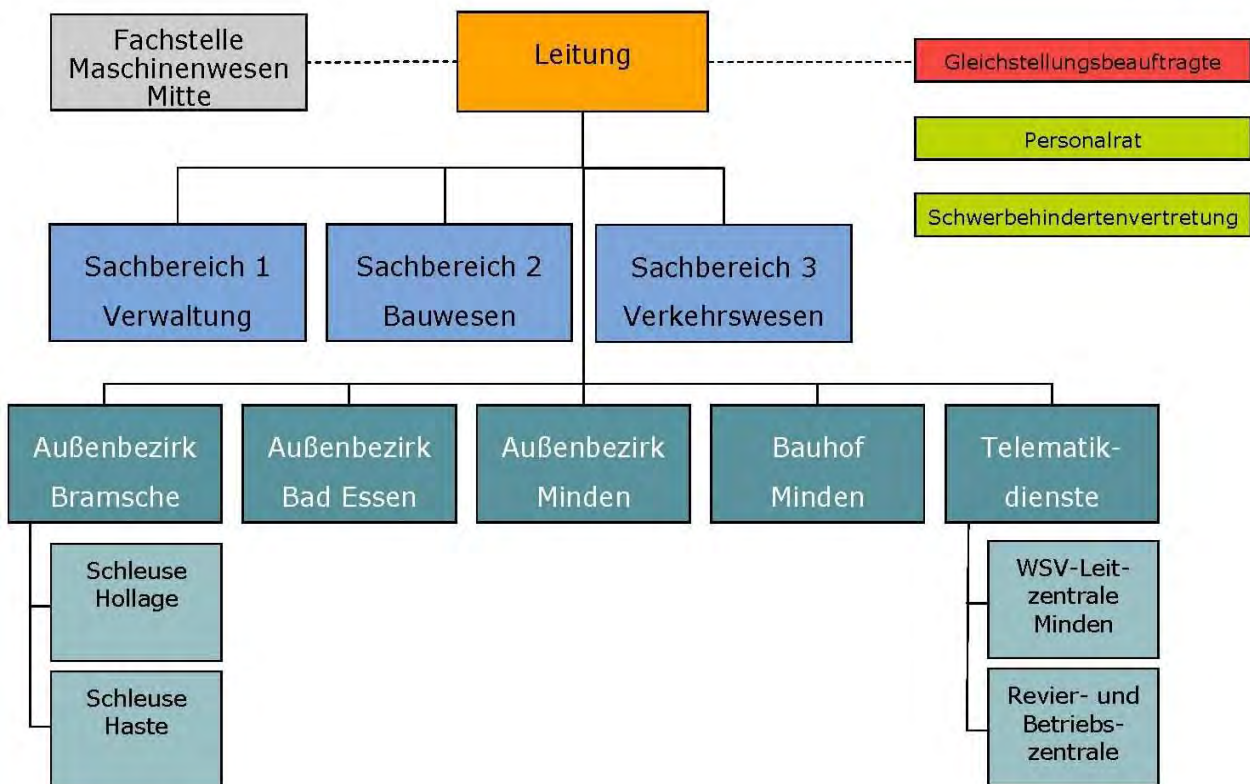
Fachstelle Maschinenwesen Mitte

Leitung

Gleichstellungsbeauftragte

Personalrat

Schwerbehindertenvertretung

Sachbereich 1 Verwaltung

Sachbereich 2 Bauwesen

Sachbereich 3 Verkehrswesen

Außenbezirk Bramsche

Außenbezirk Bad Essen

Außenbezirk Minden

Bauhof Minden

Telematik-dienste

Schleuse Hollage

Schleuse Haste

WSV-Leitzentrale Minden

Revier- und Betriebszentrale